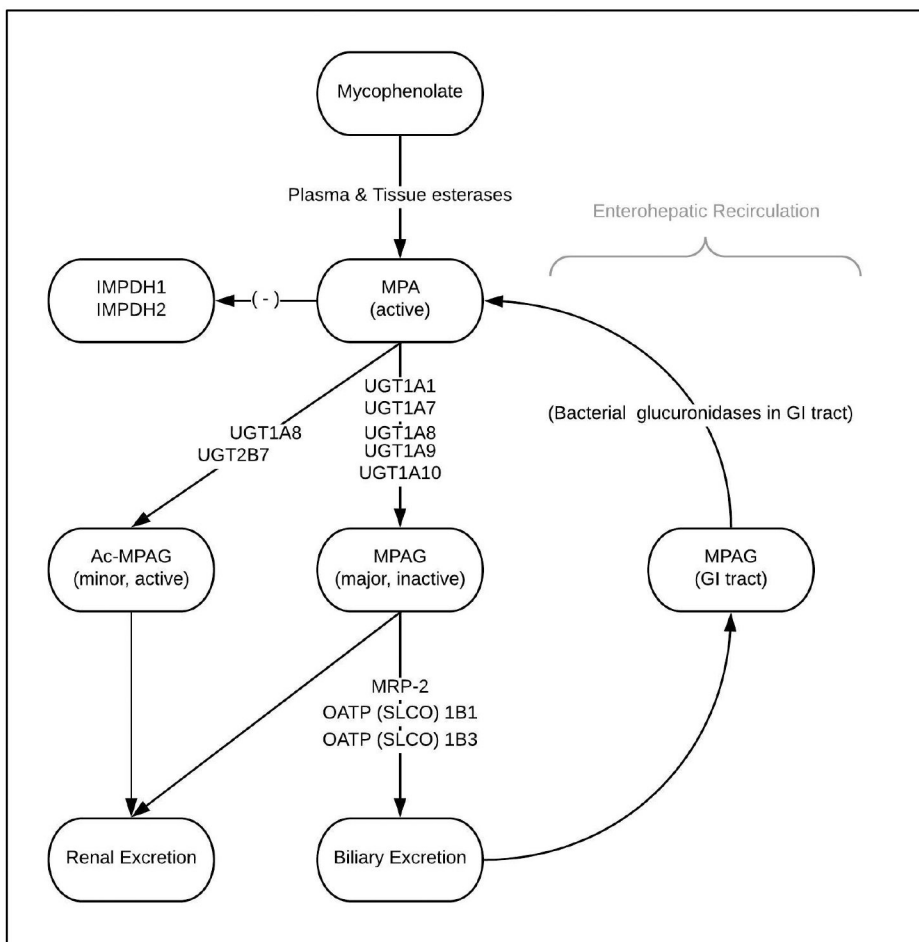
Mycophenolate

Plasma & Tissue esterases

Enterohepatic Recirculation

IMPDH1
IMPDH2

( - )

MPA
(active)

UGT1A1
UGT1A7
UGT1A8
UGT1A9
UGT1A10

UGT1A8
UGT2B7

(Bacterial glucuronidases in GI tract)

Ac-MPAG
(minor, active)

MPAG
(major, inactive)

MPAG
(GI tract)

MRP-2
OATP (SLCO) 1B1
OATP (SLCO) 1B3

Renal Excretion

Biliary Excretion